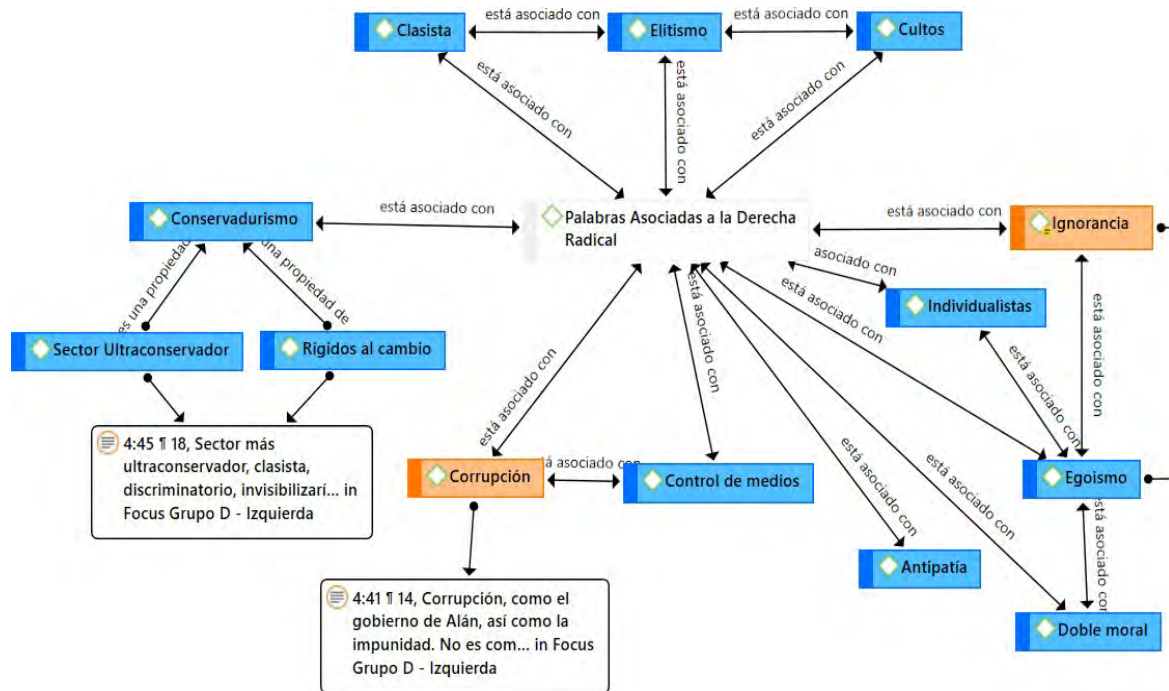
Clasista
está asociado con
Elitismo
está asociado con
Cultos
está asociado con
está asociado con
está asociado con
Conservadurismo
está asociado con
Palabras Asociadas a la Derecha Radical
está asociado con
Ignorancia
es una propiedad
una propiedad de
asociado con
Individualistas
está asociado con
Sector Ultraconservador
Rígidos al cambio
está asociado con
está asociado con
está asociado con
está asociado con
4:45 ¶ 18, Sector más ultraconservador, clasista, discriminatorio, invisibilizarí... in Focus Grupo D - Izquierda
está asociado con
está asociado con
Corrupción
está asociado con
Control de medios
está asociado con
está asociado con
Egoismo
está asociado con
Antipatía
4:41 ¶ 14, Corrupción, como el gobierno de Alán, así como la impunidad. No es com... in Focus Grupo D - Izquierda
Doble moral